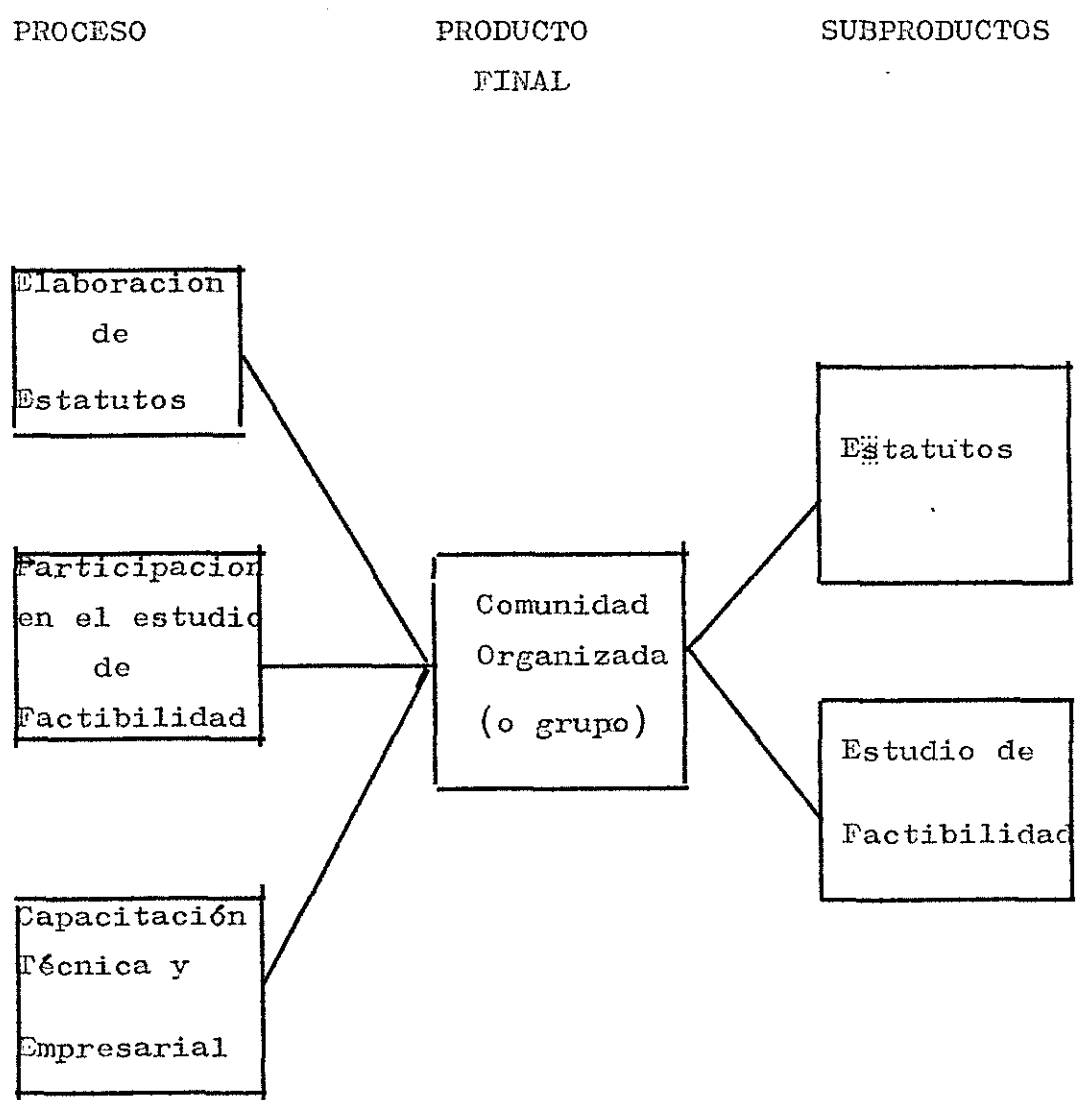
PROCESO

PRODUCTO FINAL

SUBPRODUCTOS

Elaboracion de Estatutos

Participacion en el estudio de Factibilidad

Capacitación Técnica y Empresarial

Comunidad Organizada (o grupo)

Estatutos

Estudio de Factibilidad